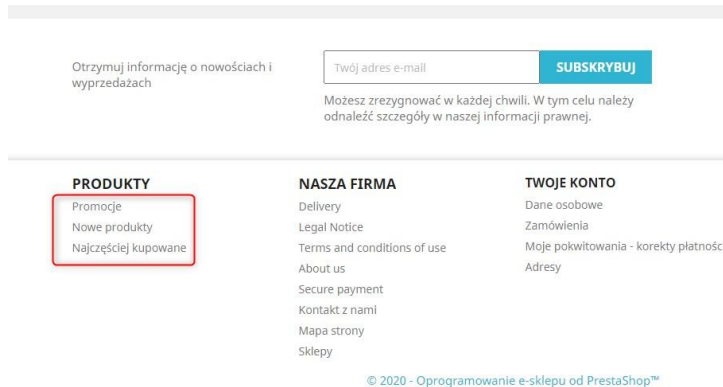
Otrzymuj informację o nowościach i wyprzedażach

Twój adres e-mail

SUBSKRYBUJ

Możesz zrezygnować w każdej chwili. W tym celu należy odnaleźć szczegóły w naszej informacji prawnej.

PRODUKTY

Promocje

Nowe produkty

Najczęściej kupowane

NASZA FIRMA

Delivery

Legal Notice

Terms and conditions of use

About us

Secure payment

Kontakt z nami

Mapa strony

Sklepy

TWOJE KONTO

Dane osobowe

Zamówienia

Moje pokwitowania - korekty płatnośc

Adresy

© 2020 - Oprogramowanie e-sklepu od PrestaShop™